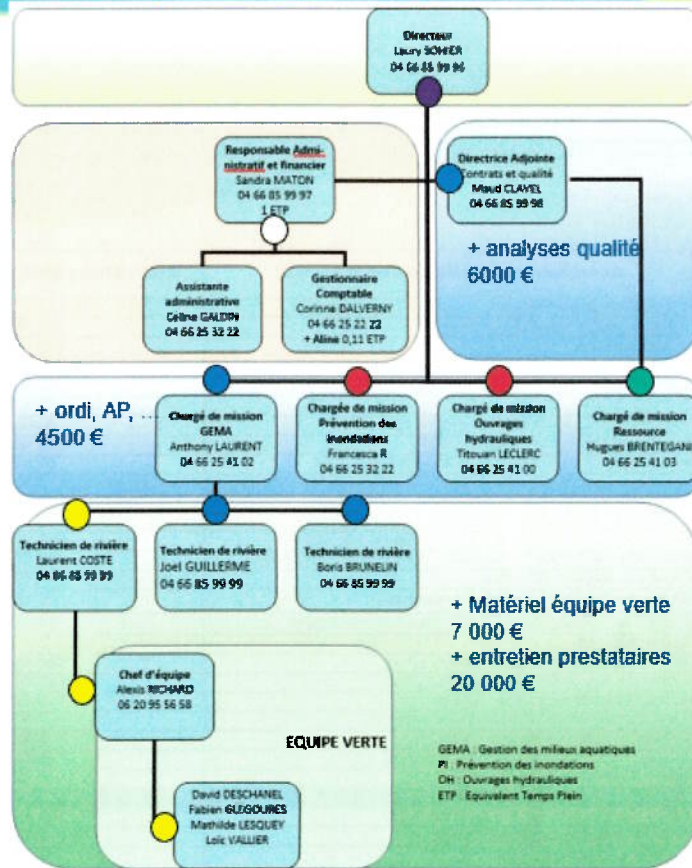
Directeur
Laury SOHIER
04 66 85 99 96

Responsable Administratif et financier
Sandra MATON
04 66 85 99 97
1 ETP

Directrice Adjointe
Contrats et qualité
Maud CLAVEL
04 66 85 99 98

+ analyses qualité
6000 €

Assistante administrative
Celine GALDIN
04 66 25 32 22

Gestionnaire Comptable
Corinne DALVERNY
04 66 25 22 22
+ Aline 0,11 ETP

+ ordi, AP, …
4500 €

Chargé de mission GEMA
Anthony LAURENT
04 66 25 41 02

Chargée de mission Prévention des inondations
Francesca R
04 66 25 32 22

Chargé de mission Ouvrages hydrauliques
Titouan LECLERC
04 66 25 41 00

Chargé de mission Ressource
Hugues BRENTEGANI
04 66 25 41 03

Technicien de rivière
Laurent COSTE
04 66 85 99 99

Technicien de rivière
Joel GUILLERME
04 66 85 99 99

Technicien de rivière
Boris BRUNELIN
04 66 85 99 99

+ Matériel équipe verte
7 000 €
+ entretien prestataires
20 000 €

Chef d'équipe
Alexis RICHARD
06 20 95 56 58

EQUIPE VERTE

GEMA : Gestion des milieux aquatiques
PI : Prévention des inondations
OH : Ouvrages hydrauliques
ETP : Equivalent Temps Plein

David DESCHANEL
Fabien GLEGOURES
Mathilde LESQUEY
Loïc VALLIER